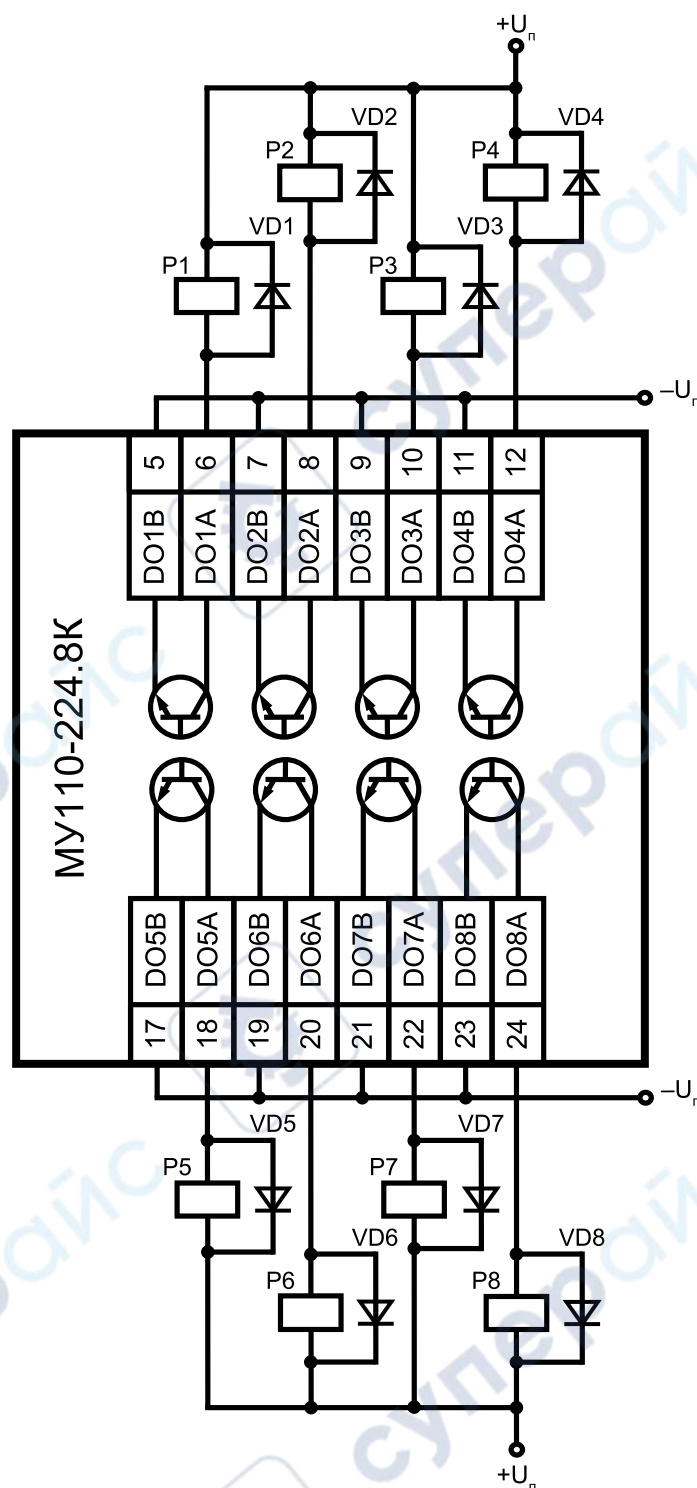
$+U_п$

VD2

VD4

P2

P4

VD1

VD3

P1

P3

$-U_п$

5 6 7 8 9 10 11 12

DO1B DO1A DO2B DO2A DO3B DO3A DO4B DO4A

МУ110-224.8К

DO5B DO5A DO6B DO6A DO7B DO7A DO8B DO8A

17 18 19 20 21 22 23 24

$-U_п$

VD5

VD7

P5

P7

VD6

VD8

P6

P8

$+U_п$

супер